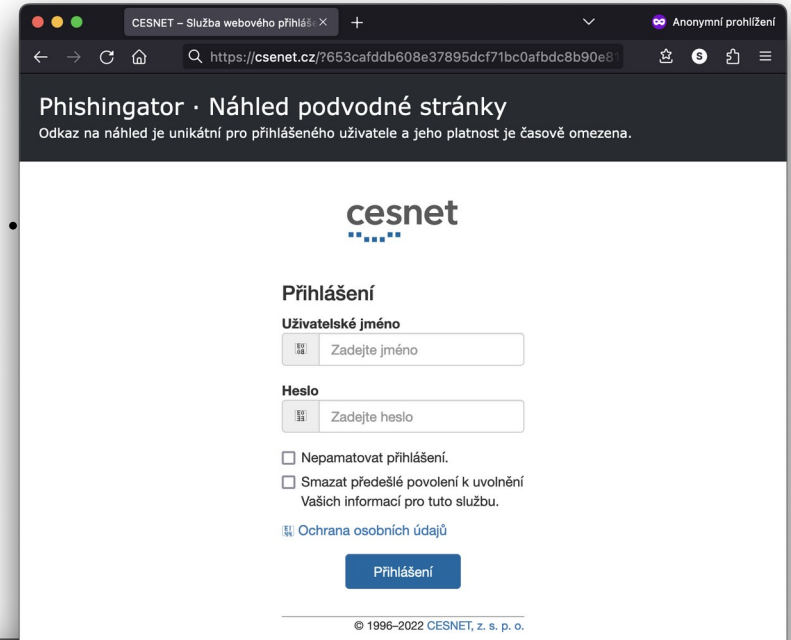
CESNET – Služba webového přihlaš ×

Anonymní prohlížení

https://csenet.cz/?653cafddb608e37895dcf71bc0afbdc8b90e81

Phishingator · Náhled podvodné stránky

Odkaz na náhled je unikátní pro přihlášeného uživatele a jeho platnost je časově omezena.

cesnet

Přihlášení

Uživatelské jméno

Zadejte jméno

Heslo

Zadejte heslo

Nepamatovat přihlášení.

Smazat předešlé povolení k uvolnění Vašich informací pro tuto službu.

Ochrana osobních údajů

Přihlášení

© 1996–2022 CESNET, z. s. p. o.